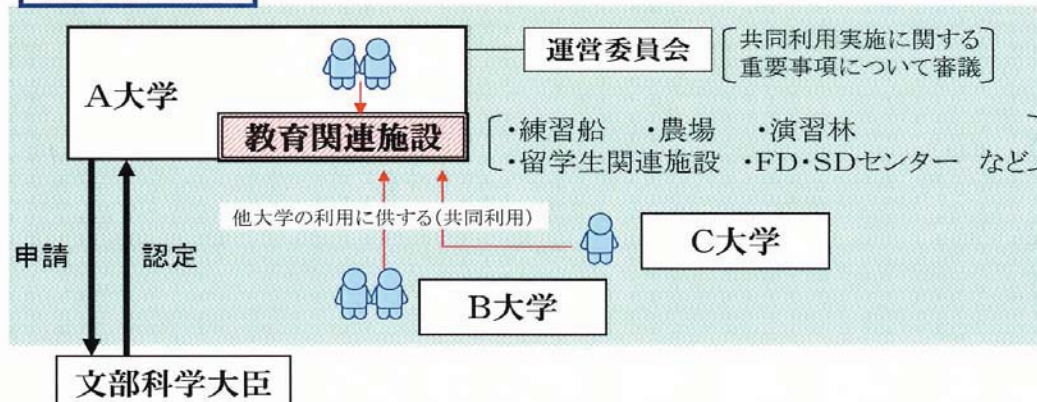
A大学

運営委員会

共同利用実施に関する重要事項について審議

教育関連施設

・練習船　・農場　・演習林
・留学生関連施設　・FD・SDセンター　など

他大学の利用に供する（共同利用）

C大学

B大学

申請

認定

文部科学大臣